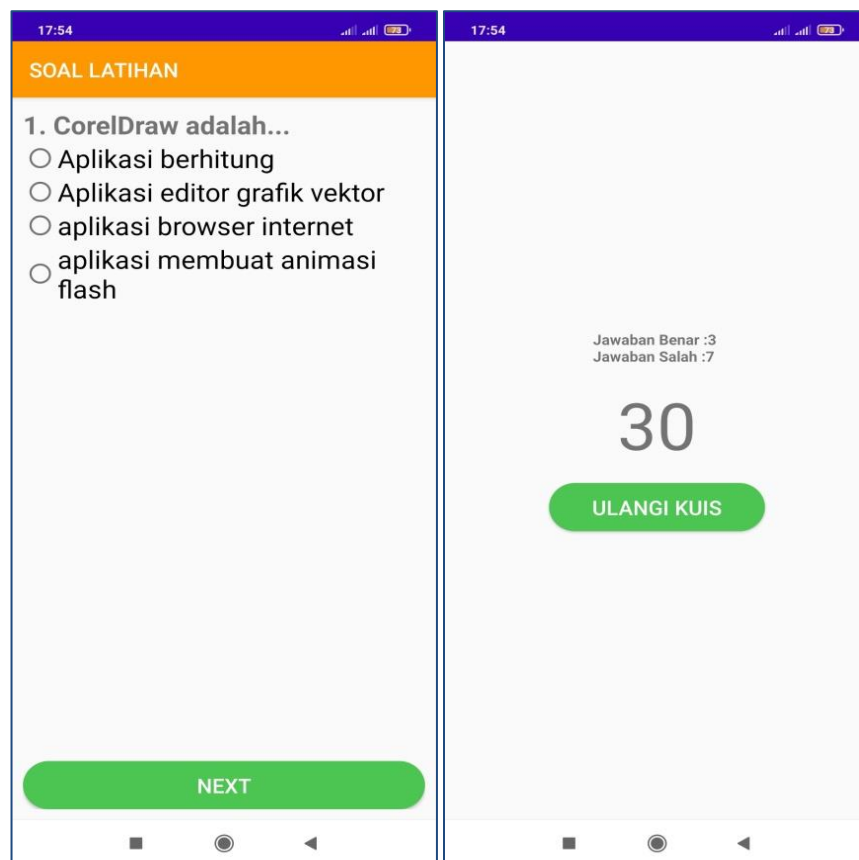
17:54

SOAL LATIHAN

1. CorelDraw adalah...

Aplikasi berhitung

Aplikasi editor grafik vektor

aplikasi browser internet

aplikasi membuat animasi flash

NEXT

17:54

Jawaban Benar :3
Jawaban Salah :7

30

ULANGI KUIS